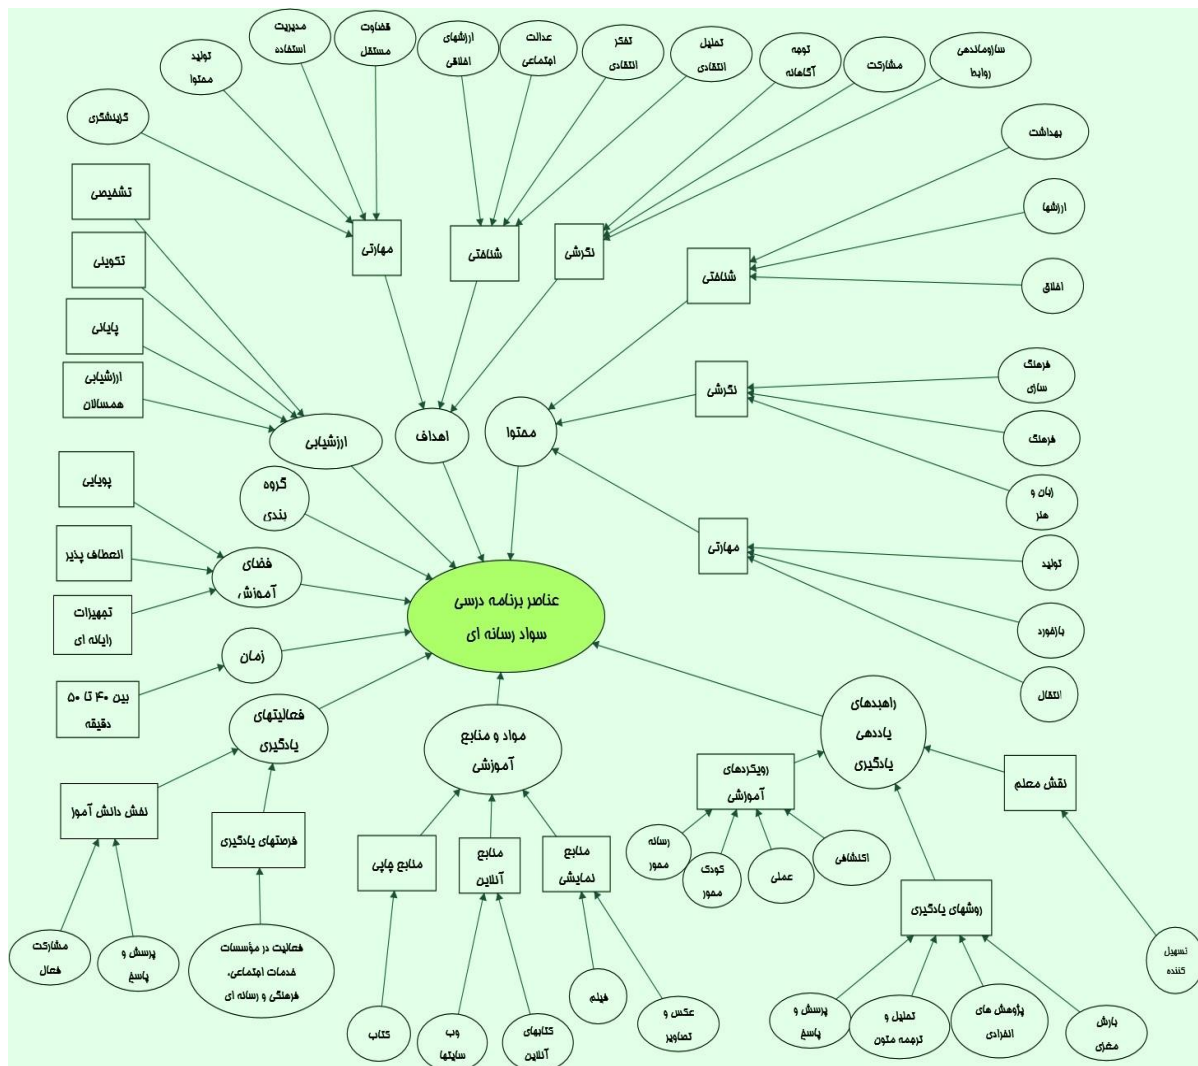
عناصر برنامه درسی سواد رسانه ای

اهداف

مهارتی
گرینشگری
تولید محتوا
مدیریت استفاده
قضاوت مستقل

شناختی
ارزشهای اخلاقی
عدالت اجتماعی
تفکر انتقادی
تحلیل انتقادی

نگرشی
توجه آگاهانه
مشارکت
سازماندهی روابط

محتوا

شناختی
بهداشت
ارزشها
اخلاق

نگرشی
فرهنگ سازی
فرهنگ
زبان و هنر

مهارتی
تولید
بازخورد
انتقال

ارزشیابی
تشخیصی
تکوینی
پایانی
ارزشیابی همسالان

گروه بندی

فضای آموزش
پویایی
انعطاف پذیر
تجهیزات رایانه ای

زمان
بین ۴۰ تا ۵۰ دقیقه

فعالیتهای یادگیری
نقش دانش آموز
مشارکت فعال
پرسش و پاسخ
فرصتهای یادگیری
فعالیت در مؤسسات خدمات اجتماعی، فرهنگی و رسانه ای

مواد و منابع آموزشی
منابع چاپی
کتاب
منابع آنلاین
وب سایتها
کتابهای آنلاین
منابع نمایشی
فیلم
عکس و تصاویر

راهبردهای یاددهی یادگیری
رویکردهای آموزشی
رسانه محور
کودک محور
عملی
اکتشافی
نقش معلم
تسهیل کننده
روشهای یادگیری
پرسش و پاسخ
تحلیل و ترجمه متون
پژوهش های انفرادی
بارش مغزی